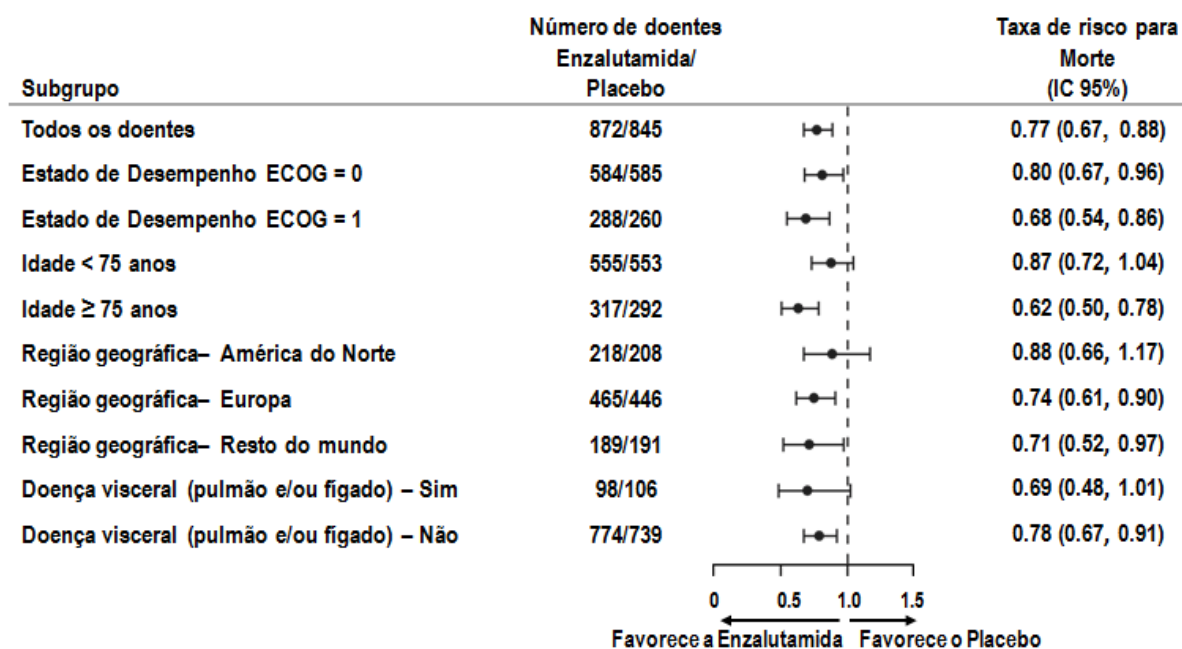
| Subgrupo | Número de doentes Enzalutamida/ Placebo | Taxa de risco para Morte (IC 95%) |
|---|---|---|
| Todos os doentes | 872/845 | 0.77 (0.67, 0.88) |
| Estado de Desempenho ECOG = 0 | 584/585 | 0.80 (0.67, 0.96) |
| Estado de Desempenho ECOG = 1 | 288/260 | 0.68 (0.54, 0.86) |
| Idade < 75 anos | 555/553 | 0.87 (0.72, 1.04) |
| Idade ≥ 75 anos | 317/292 | 0.62 (0.50, 0.78) |
| Região geográfica– América do Norte | 218/208 | 0.88 (0.66, 1.17) |
| Região geográfica– Europa | 465/446 | 0.74 (0.61, 0.90) |
| Região geográfica– Resto do mundo | 189/191 | 0.71 (0.52, 0.97) |
| Doença visceral (pulmão e/ou fígado) – Sim | 98/106 | 0.69 (0.48, 1.01) |
| Doença visceral (pulmão e/ou fígado) – Não | 774/739 | 0.78 (0.67, 0.91) |

0 0.5 1.0 1.5

Favorece a Enzalutamida Favorece o Placebo